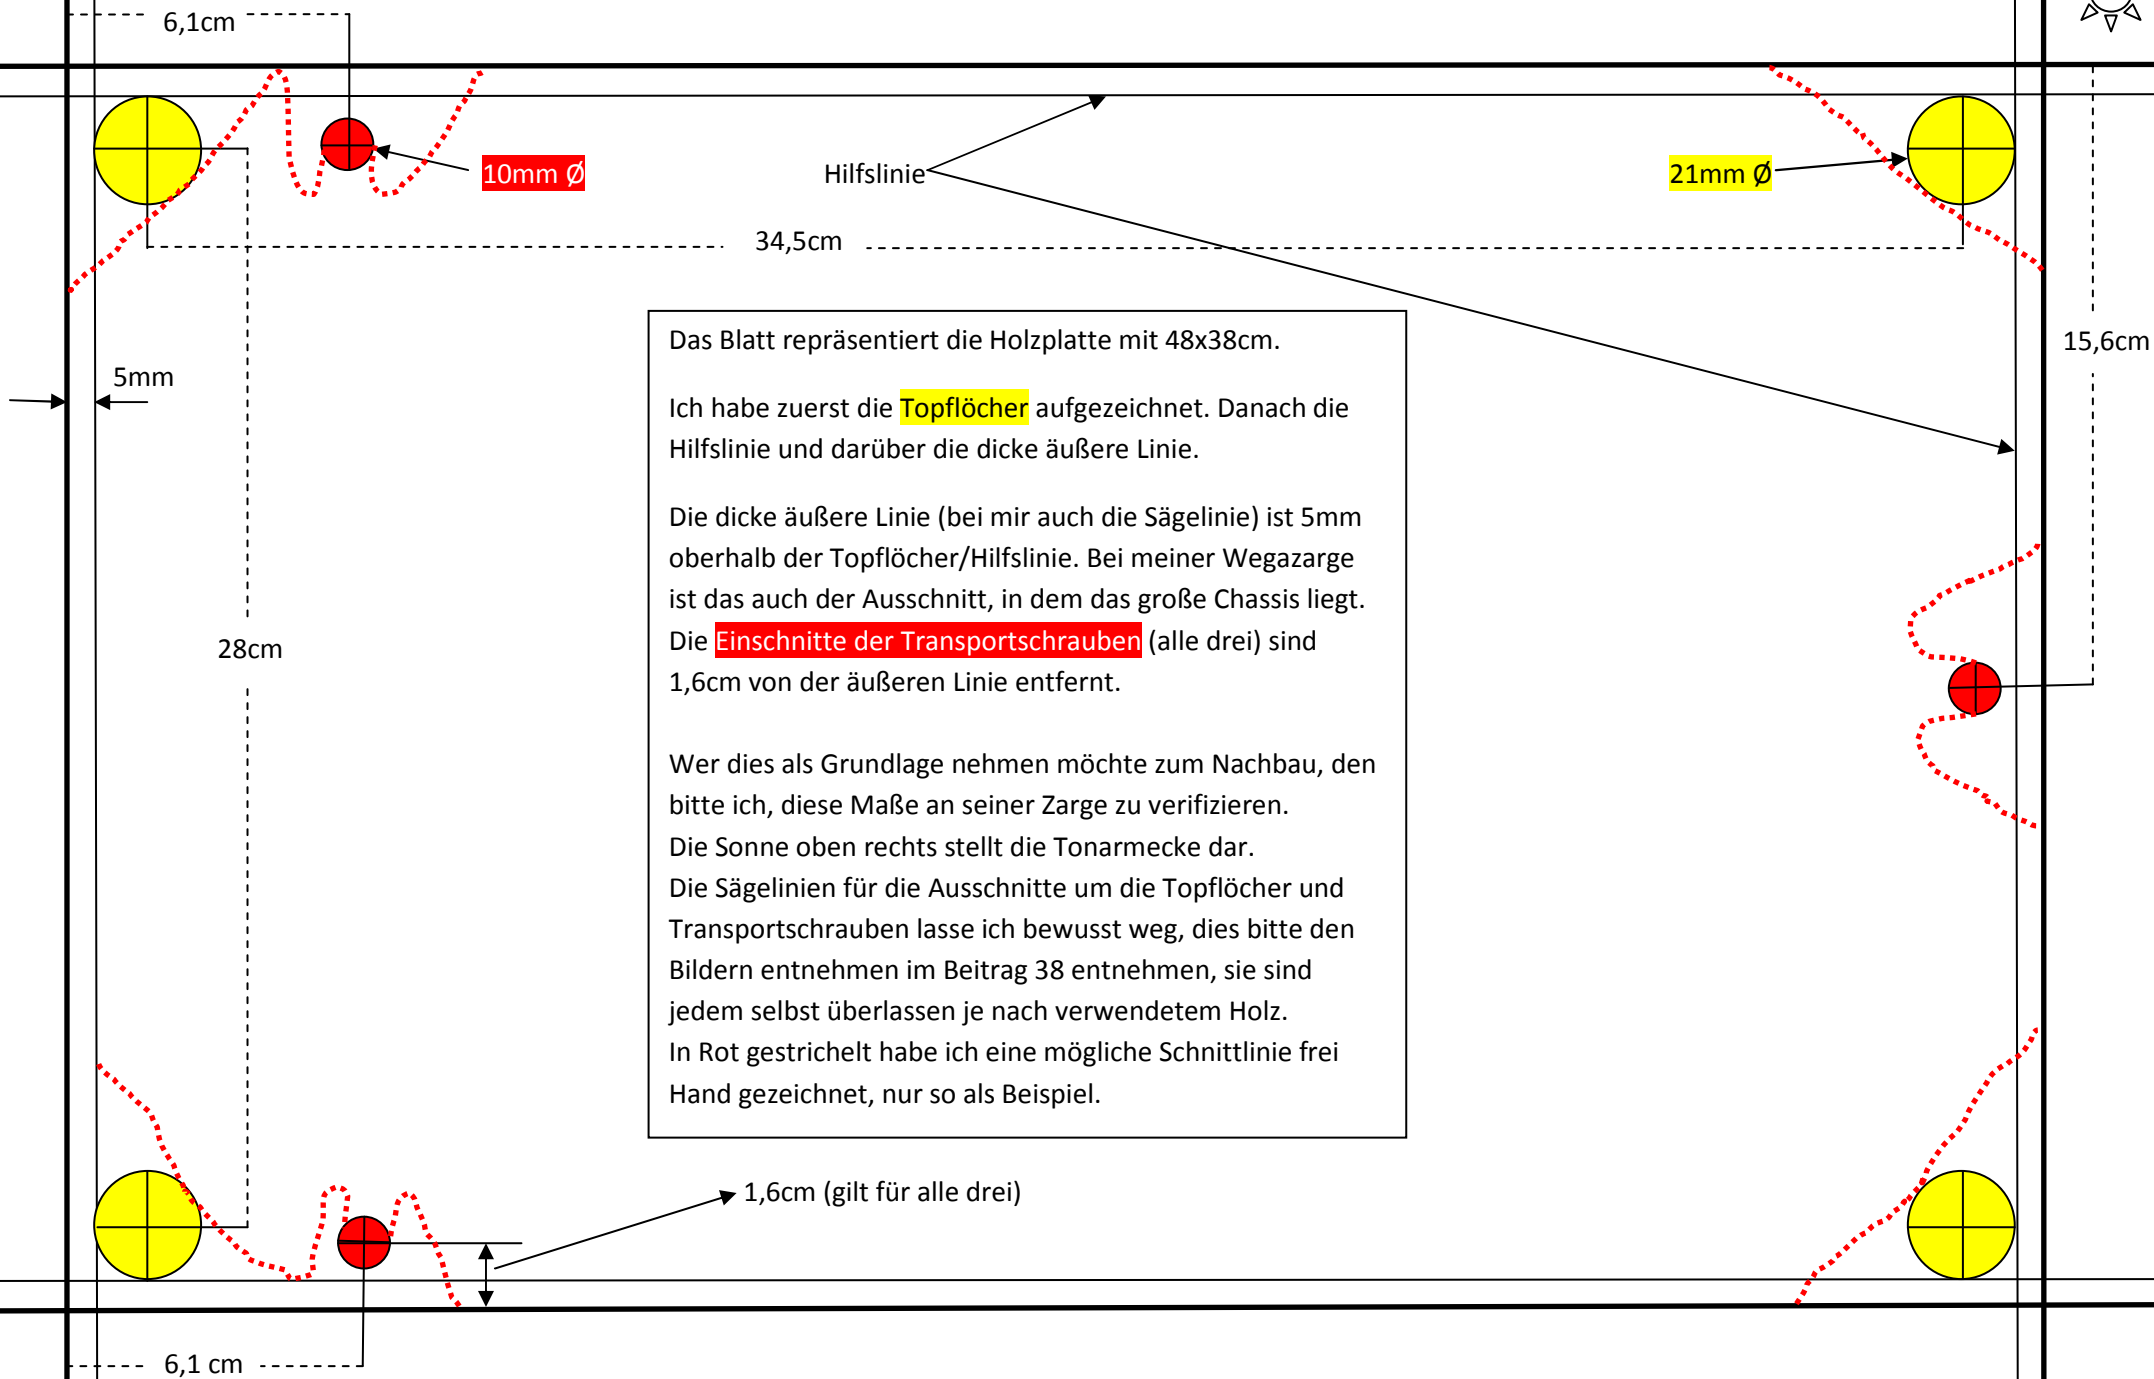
6,1cm

10mm Ø

Hilfslinie

21mm Ø

34,5cm

15,6cm

5mm

28cm

Das Blatt repräsentiert die Holzplatte mit 48x38cm.

Ich habe zuerst die Topflöcher aufgezeichnet. Danach die Hilfslinie und darüber die dicke äußere Linie.

Die dicke äußere Linie (bei mir auch die Sägelinie) ist 5mm oberhalb der Topflöcher/Hilfslinie. Bei meiner Wegazarge ist das auch der Ausschnitt, in dem das große Chassis liegt. Die Einschnitte der Transportschrauben (alle drei) sind 1,6cm von der äußeren Linie entfernt.

Wer dies als Grundlage nehmen möchte zum Nachbau, den bitte ich, diese Maße an seiner Zarge zu verifizieren.
Die Sonne oben rechts stellt die Tonarmecke dar.
Die Sägelinien für die Ausschnitte um die Topflöcher und Transportschrauben lasse ich bewusst weg, dies bitte den Bildern entnehmen im Beitrag 38 entnehmen, sie sind jedem selbst überlassen je nach verwendetem Holz.
In Rot gestrichelt habe ich eine mögliche Schnittlinie frei Hand gezeichnet, nur so als Beispiel.

1,6cm (gilt für alle drei)

6,1 cm